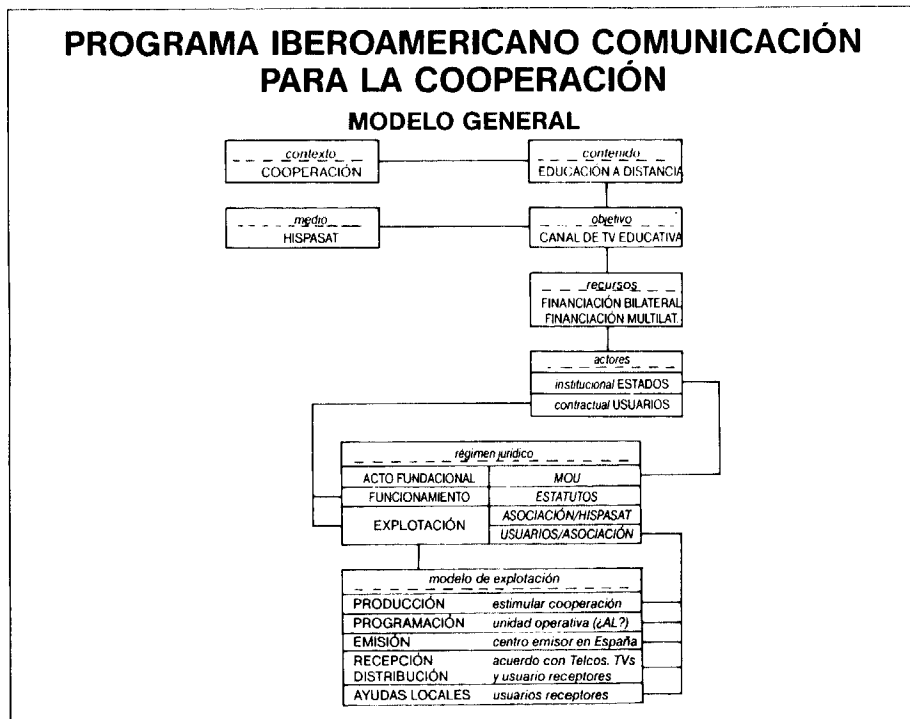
PROGRAMA IBEROAMERICANO COMUNICACIÓN PARA LA COOPERACIÓN

MODELO GENERAL

contexto
COOPERACIÓN

contenido
EDUCACIÓN A DISTANCIA

medio
HISPASAT

objetivo
CANAL DE TV EDUCATIVA

recursos
FINANCIACIÓN BILATERAL
FINANCIACIÓN MULTILAT.

actores
institucional ESTADOS
contractual USUARIOS

régimen jurídico

| | |
|---|---|
| ACTO FUNDACIONAL | MOU |
| FUNCIONAMIENTO | ESTATUTOS |
| EXPLOTACIÓN | ASOCIACIÓN/HISPASAT |
| | USUARIOS/ASOCIACIÓN |

modelo de explotación

| | |
|---|---|
| PRODUCCIÓN | estimular cooperación |
| PROGRAMACIÓN | unidad operativa (¿AL?) |
| EMISIÓN | centro emisor en España |
| RECEPCIÓN DISTRIBUCIÓN | acuerdo con Telcos. TVs y usuario receptores |
| AYUDAS LOCALES | usuarios receptores |